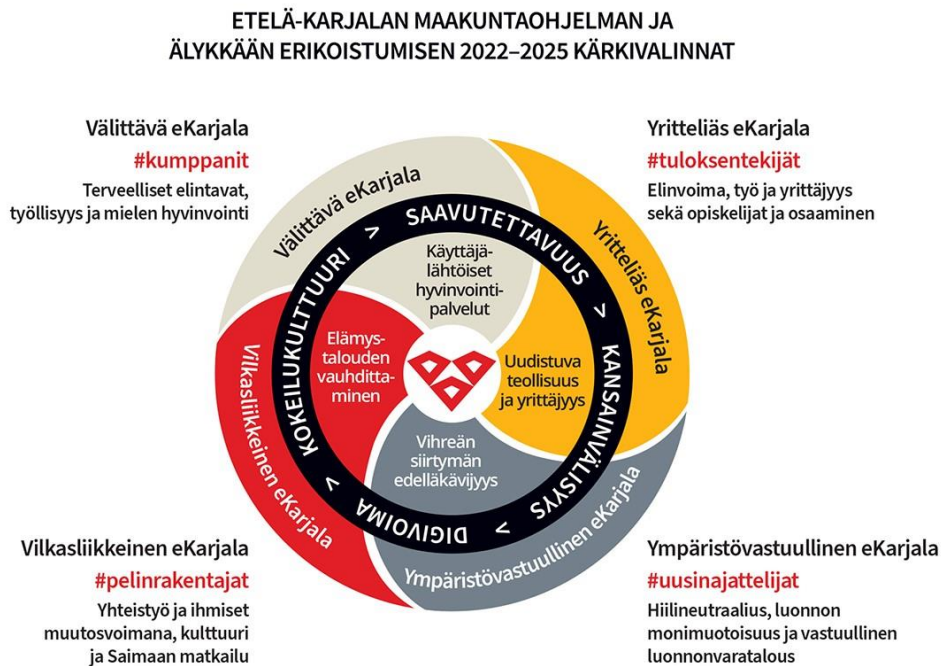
ETELÄ-KARJALAN MAAKUNTAOHJELMAN JA ÄLYKKÄÄN ERIKOISTUMISEN 2022–2025 KÄRKIVALINNAT

Välittävä eKarjala
#kumppanit
Terveelliset elintavat, työllisyys ja mielen hyvinvointi

Yritteliäs eKarjala
#tuloksentekijät
Elinvoima, työ ja yrittäjyys sekä opiskelijat ja osaaminen

Välittävä eKarjala

Yritteliäs eKarjala

SAAVUTETTAVUUS >

KANSAINVÄLISYYS >

DIGIVOIMA <

KOKEILUKULTTUURI >

Käyttäjälähtöiset hyvinvointipalvelut

Elämystalouden vauhdittaminen

Uudistuva teollisuus ja yrittäjyys

Vihreän siirtymän edelläkävijyys

Vilkasliikkeinen eKarjala

Ympäristövastuullinen eKarjala

Vilkasliikkeinen eKarjala
#pelinrakentajat
Yhteistyö ja ihmiset muutosvoimana, kulttuuri ja Saimaan matkailu

Ympäristövastuullinen eKarjala
#uusinajattelijat
Hiilineutraalius, luonnon monimuotoisuus ja vastuullinen luonnonvaratalous